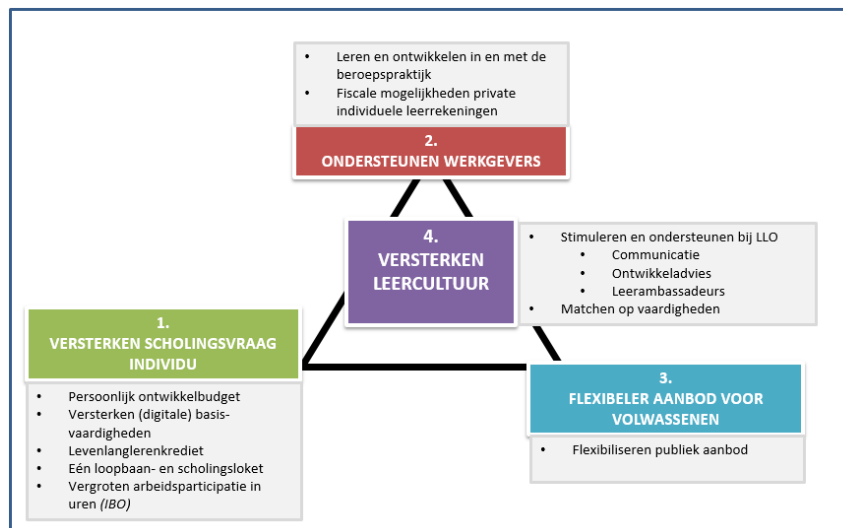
- Leren en ontwikkelen in en met de beroepspraktijk
- Fiscale mogelijkheden private individuele leerrekeningen

2.
ONDERSTEUNEN WERKGEVERS

4.
VERSTERKEN LEERCULTUUR

- Stimuleren en ondersteunen bij LLO
  - Communicatie
  - Ontwikkeladvies
  - Leerambassadeurs
- Matchen op vaardigheden

1.
VERSTERKEN SCHOLINGSVRAAG INDIVIDU

- Persoonlijk ontwikkelbudget
- Versterken (digitale) basisvaardigheden
- Levenlanglerenkrediet
- Eén loopbaan- en scholingsloket
- Vergroten arbeidsparticipatie in uren *(IBO)*

3.
FLEXIBELER AANBOD VOOR VOLWASSENEN

- Flexibiliseren publiek aanbod